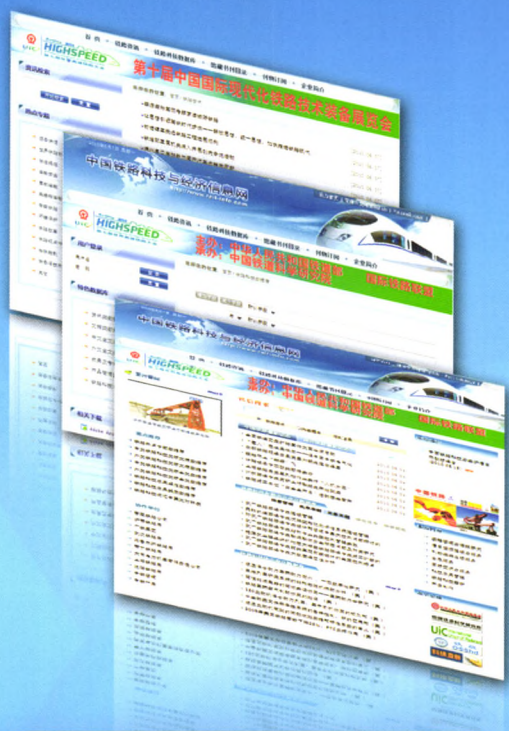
HIGHSPEED

第十届中国国际现代化铁路技术装备展览会

中国铁路科技与经济信息网

HIGHSPEED

承办：中国铁路科学研究院

国际铁路联盟

中国铁路科技与经济信息网

HIGHSPEED

承办：中国铁路科学研究院

国际铁路联盟

UIC